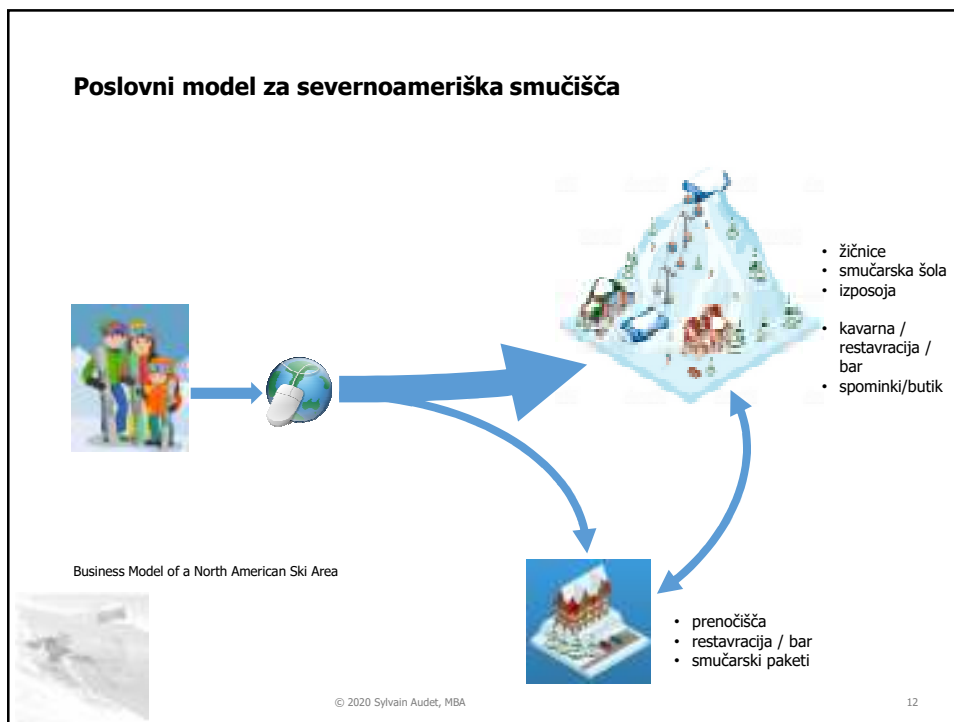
Poslovni model za severnoameriška smučišča

- žičnice
- smučarska šola
- izposoja

- kavarna / restavracija / bar
- spominki/butik

Business Model of a North American Ski Area

- prenočišča
- restavracija / bar
- smučarski paketi

© 2020 Sylvain Audet, MBA

12